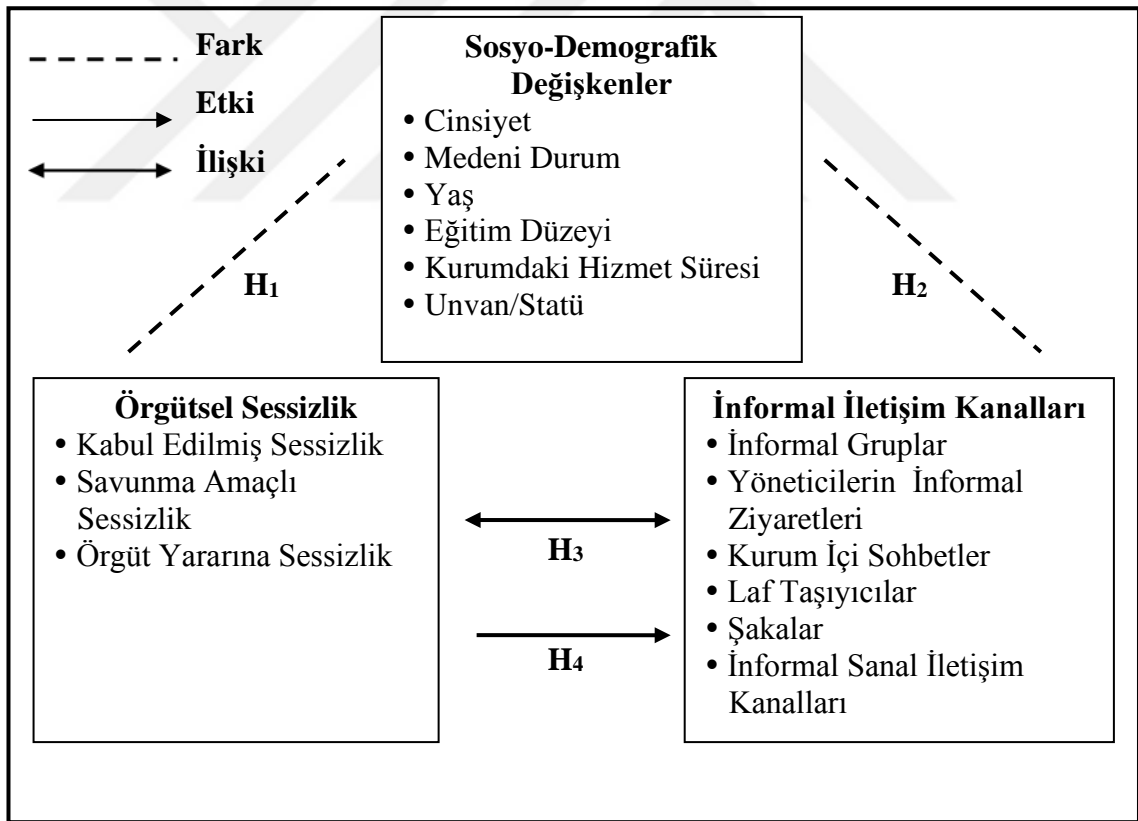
Fark

Etki

İlişki

Sosyo-Demografik Değişkenler
• Cinsiyet
• Medeni Durum
• Yaş
• Eğitim Düzeyi
• Kurumdaki Hizmet Süresi
• Unvan/Statü

$H_1$

$H_2$

Örgütsel Sessizlik
• Kabul Edilmiş Sessizlik
• Savunma Amaçlı Sessizlik
• Örgüt Yararına Sessizlik

$H_3$

$H_4$

İnformal İletişim Kanalları
• İnformal Gruplar
• Yöneticilerin İnformal Ziyaretleri
• Kurum İçi Sohbetler
• Laf Taşıyıcılar
• Şakalar
• İnformal Sanal İletişim Kanalları